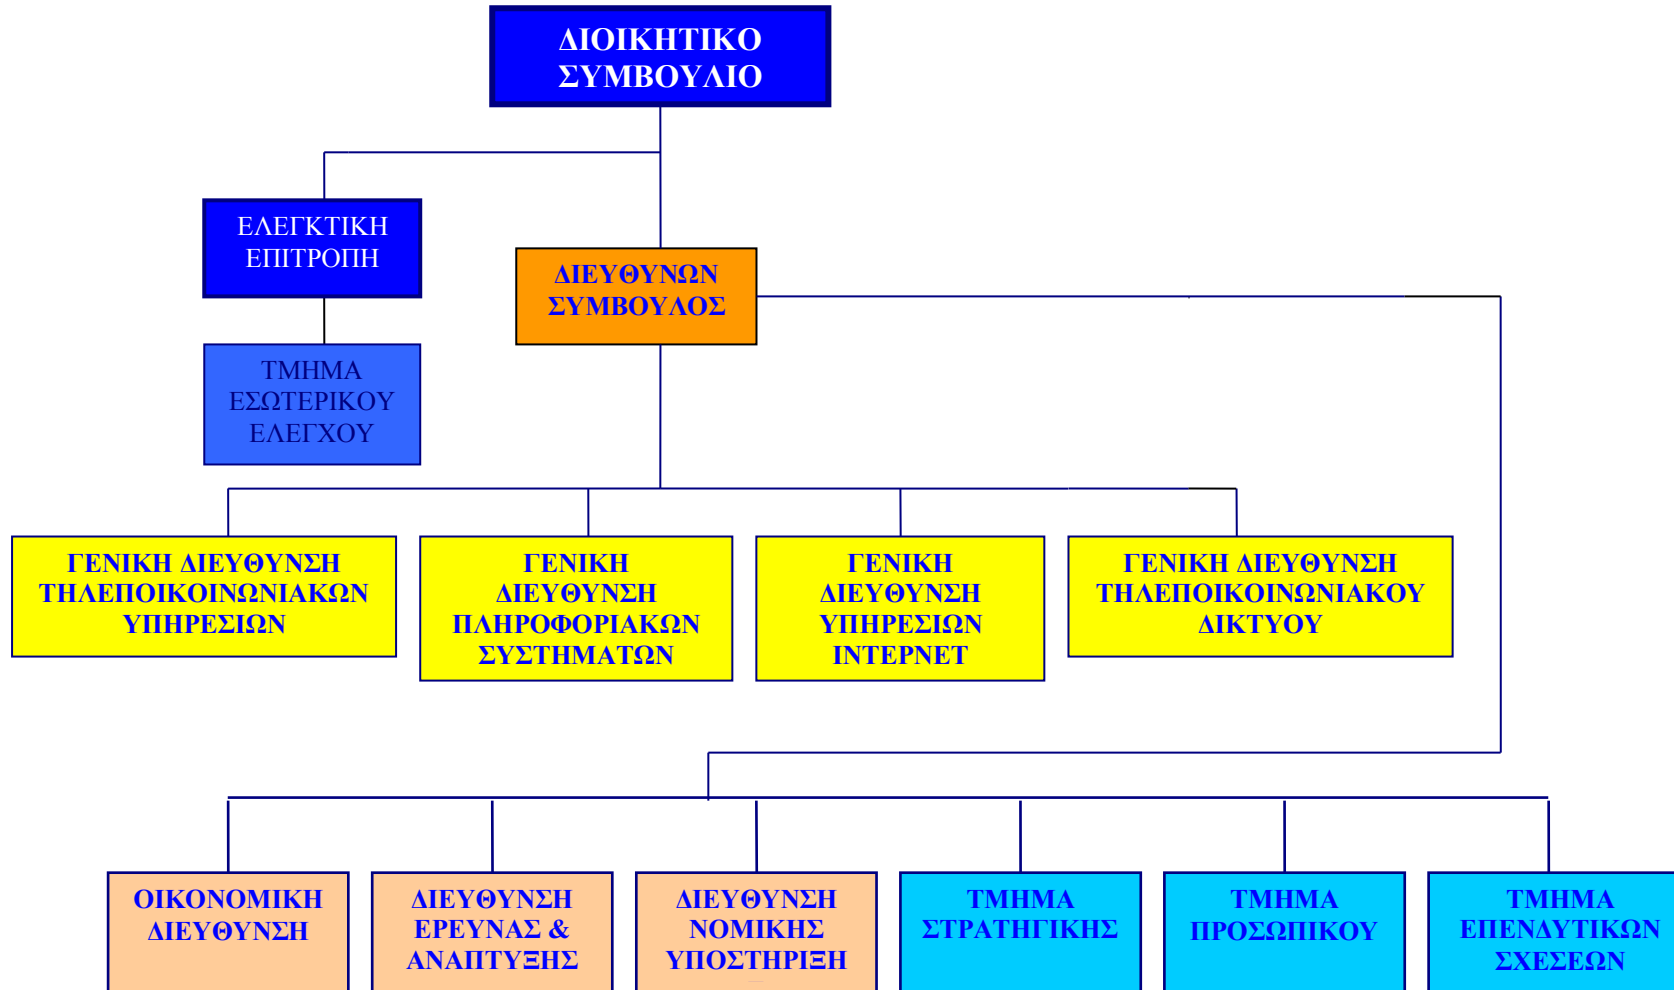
ΔΙΟΙΚΗΤΙΚΟ ΣΥΜΒΟΥΛΙΟ

ΕΛΕΓΚΤΙΚΗ ΕΠΙΤΡΟΠΗ

ΤΜΗΜΑ ΕΣΩΤΕΡΙΚΟΥ ΕΛΕΓΧΟΥ

ΔΙΕΥΘΥΝΩΝ ΣΥΜΒΟΥΛΟΣ

ΓΕΝΙΚΗ ΔΙΕΥΘΥΝΣΗ ΤΗΛΕΠΟΙΚΟΙΝΩΝΙΑΚΩΝ ΥΠΗΡΕΣΙΩΝ

ΓΕΝΙΚΗ ΔΙΕΥΘΥΝΣΗ ΠΛΗΡΟΦΟΡΙΑΚΩΝ ΣΥΣΤΗΜΑΤΩΝ

ΓΕΝΙΚΗ ΔΙΕΥΘΥΝΣΗ ΥΠΗΡΕΣΙΩΝ INTERNET

ΓΕΝΙΚΗ ΔΙΕΥΘΥΝΣΗ ΤΗΛΕΠΟΙΚΟΙΝΩΝΙΑΚΟΥ ΔΙΚΤΥΟΥ

ΟΙΚΟΝΟΜΙΚΗ ΔΙΕΥΘΥΝΣΗ

ΔΙΕΥΘΥΝΣΗ ΕΡΕΥΝΑΣ & ΑΝΑΠΤΥΞΗΣ

ΔΙΕΥΘΥΝΣΗ ΝΟΜΙΚΗΣ ΥΠΟΣΤΗΡΙΞΗ

ΤΜΗΜΑ ΣΤΡΑΤΗΓΙΚΗΣ

ΤΜΗΜΑ ΠΡΟΣΩΠΙΚΟΥ

ΤΜΗΜΑ ΕΠΕΝΔΥΤΙΚΩΝ ΣΧΕΣΕΩΝ